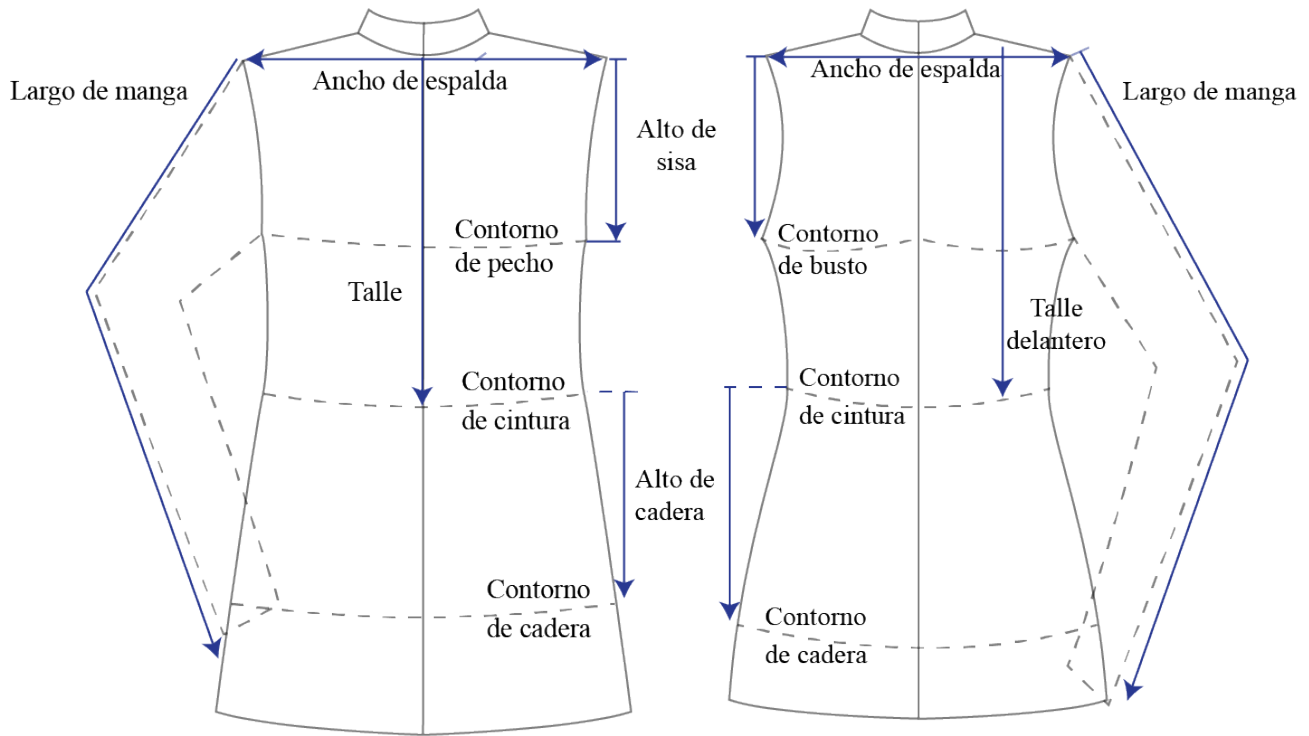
Largo de manga

Ancho de espalda

Alto de sisa

Contorno de pecho

Talle

Contorno de cintura

Alto de cadera

Contorno de cadera

Ancho de espalda

Largo de manga

Contorno de busto

Talle delantero

Contorno de cintura

Contorno de cadera